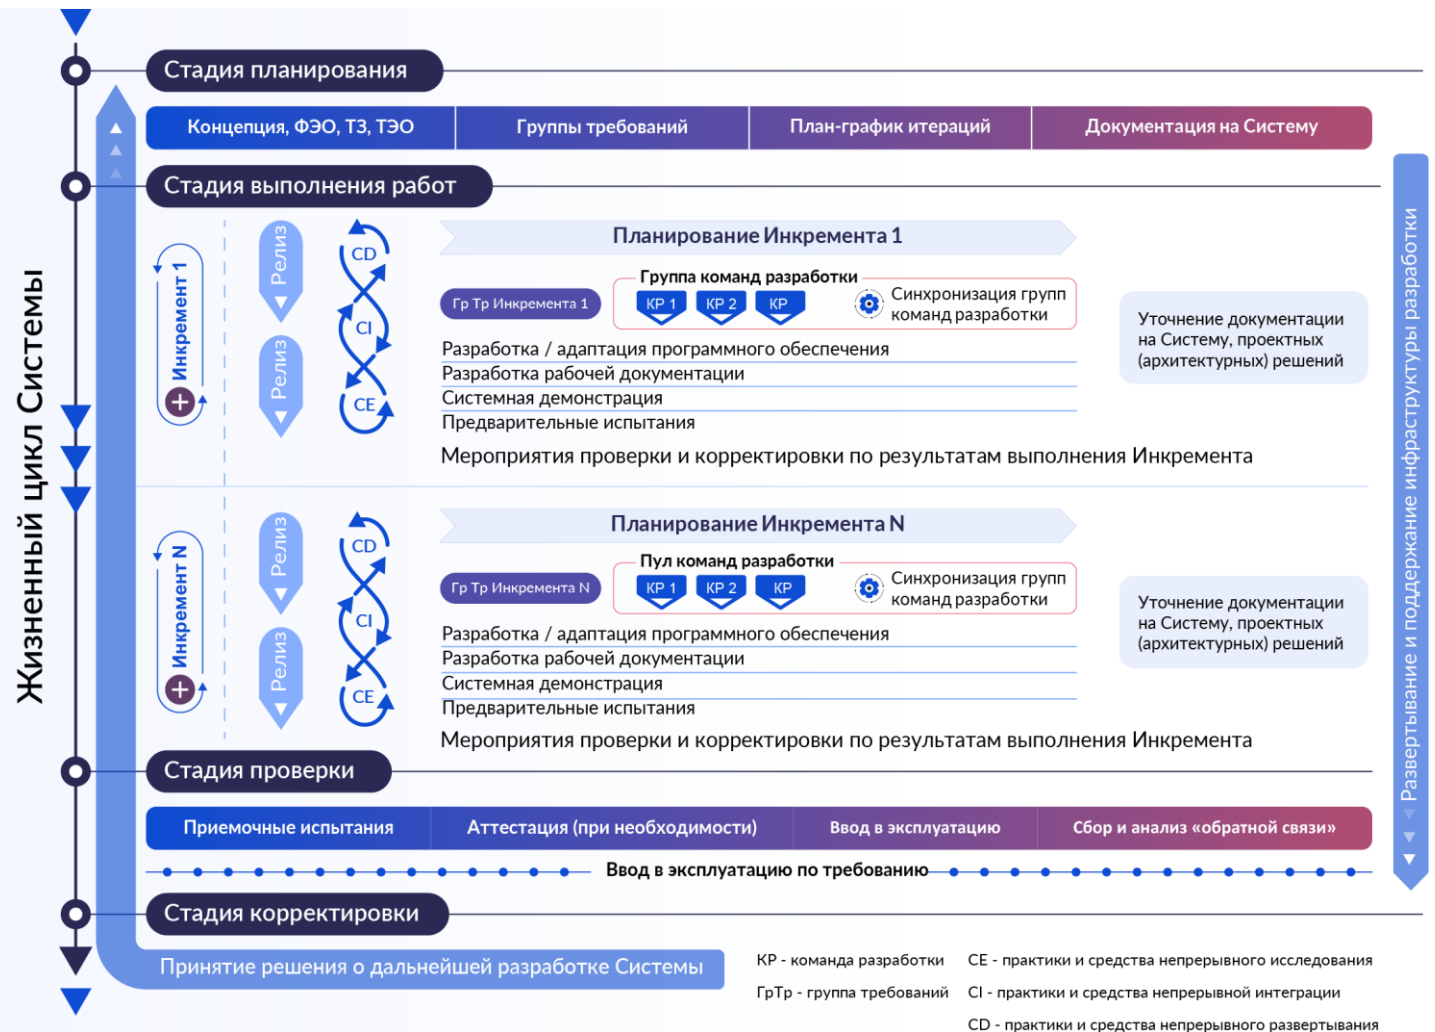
Жизненный цикл Системы

Стадия планирования

| Концепция, ФЭО, ТЗ, ТЭО | Группы требований | План-график итераций | Документация на Систему |
|---|---|---|---|

Стадия выполнения работ

Инкремент 1

Релиз

Релиз

CD

CI

CE

Планирование Инкремента 1

Гр Тр Инкремента 1

Группа команд разработки

КР 1 КР 2 КР

Синхронизация групп команд разработки

Уточнение документации на Систему, проектных (архитектурных) решений

Разработка / адаптация программного обеспечения

Разработка рабочей документации

Системная демонстрация

Предварительные испытания

Мероприятия проверки и корректировки по результатам выполнения Инкремента

Инкремент N

Релиз

Релиз

CD

CI

CE

Планирование Инкремента N

Гр Тр Инкремента N

Пул команд разработки

КР 1 КР 2 КР

Синхронизация групп команд разработки

Уточнение документации на Систему, проектных (архитектурных) решений

Разработка / адаптация программного обеспечения

Разработка рабочей документации

Системная демонстрация

Предварительные испытания

Мероприятия проверки и корректировки по результатам выполнения Инкремента

Стадия проверки

| Приемочные испытания | Аттестация (при необходимости) | Ввод в эксплуатацию | Сбор и анализ «обратной связи» |
|---|---|---|---|

Ввод в эксплуатацию по требованию

Стадия корректировки

Принятие решения о дальнейшей разработке Системы

Развертывание и поддержание инфраструктуры разработки

КР - команда разработки

ГрТр - группа требований

CE - практики и средства непрерывного исследования

CI - практики и средства непрерывной интеграции

CD - практики и средства непрерывного развертывания